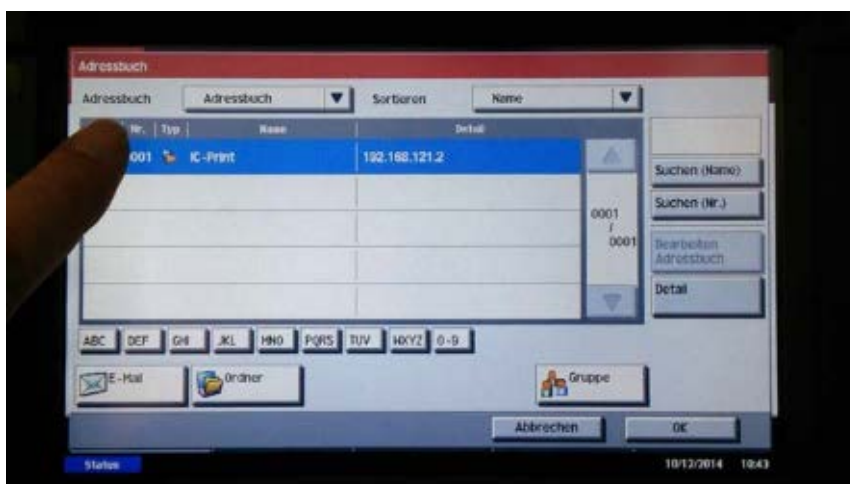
Adressbuch

Adressbuch | Adressbuch | Sortieren | Name

| Nr. | Typ | Name | Detail |
|---|---|---|---|
| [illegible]001 | | IC-Print | 192.168.121.2 |
| | | | |
| | | | |
| | | | |
| | | | |

0001 / 0001

Suchen (Name)

Suchen (Nr.)

Bearbeiten Adressbuch

Detail

ABC DEF GHI JKL MNO PQRS TUV WXYZ 0-9

E-Mail

Ordner

Gruppe

Abbrechen

OK

Status

10/12/2014 10:43